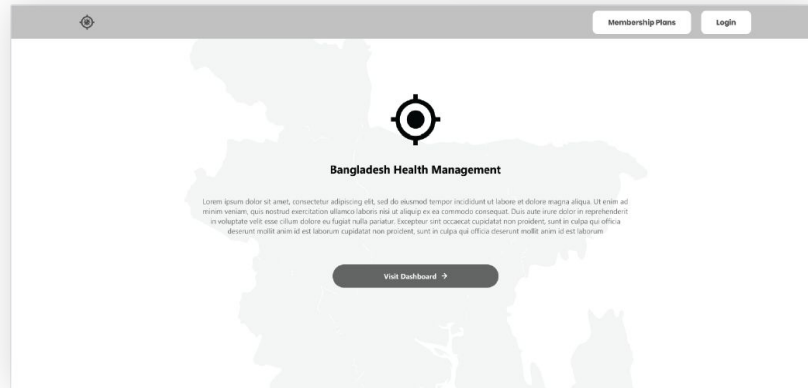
Membership Plans

Login

Bangladesh Health Management

Lorem ipsum dolor sit amet, consectetur adipiscing elit, sed do eiusmod tempor incididunt ut labore et dolore magna aliqua. Ut enim ad minim veniam, quis nostrud exercitation ullamco laboris nisi ut aliquip ex ea commodo consequat. Duis aute irure dolor in reprehenderit in voluptate velit esse cillum dolore eu fugiat nulla pariatur. Excepteur sint occaecat cupidatat non proident, sunt in culpa qui officia deserunt mollit anim id est laborum cupidatat non proident, sunt in culpa qui officia deserunt mollit anim id est laborum

Visit Dashboard →